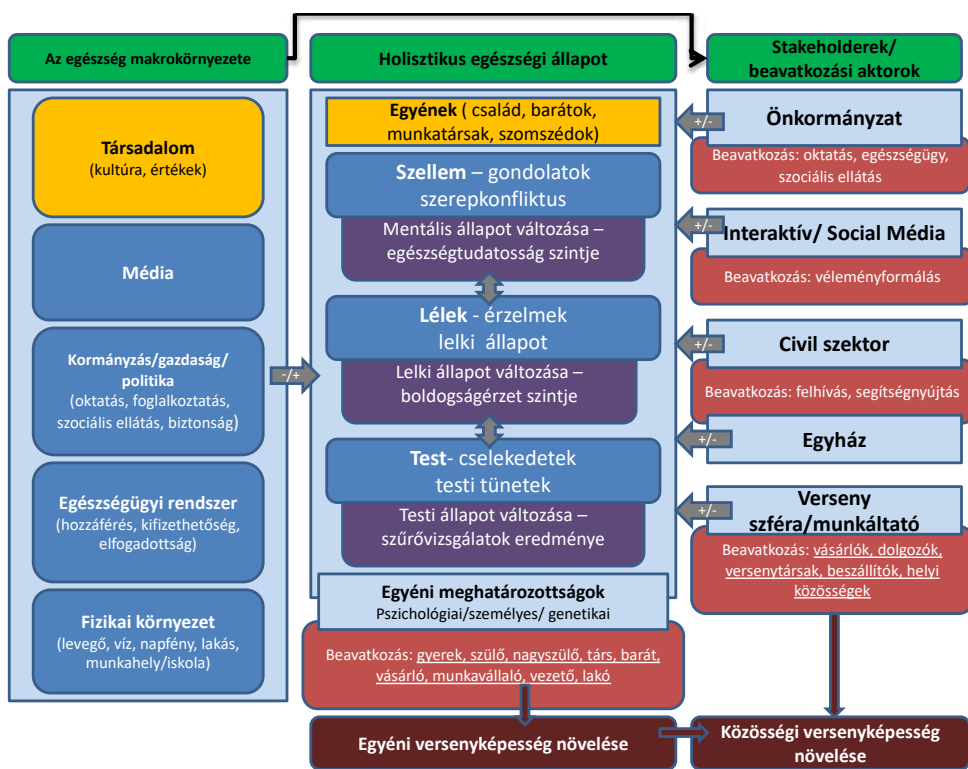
Az egészség makrokörnyezete

Holisztikus egészségi állapot

Stakeholderek/ beavatkozási aktorok

Társadalom
(kultúra, értékek)

Média

Kormányzás/gazdaság/ politika
(oktatás, foglalkoztatás, szociális ellátás, biztonság)

Egészségügyi rendszer
(hozzáférés, kifizethetőség, elfogadottság)

Fizikai környezet
(levegő, víz, napfény, lakás, munkahely/iskola)

-/+

Egyének ( család, barátok, munkatársak, szomszédok)

Szellem – gondolatok szerepkonfliktus

Mentális állapot változása – egészségtudatosság szintje

Lélek - érzelmek lelki állapot

Lelki állapot változása – boldogságérzet szintje

Test- cselekedetek testi tünetek

Testi állapot változása – szűrővizsgálatok eredménye

Egyéni meghatározottságok
Pszichológiai/személyes/ genetikai

Beavatkozás: gyerek, szülő, nagyszülő, társ, barát, vásárló, munkavállaló, vezető, lakó

Egyéni versenyképesség növelése

+/-
Önkormányzat
Beavatkozás: oktatás, egészségügy, szociális ellátás

+/-
Interaktív/ Social Média
Beavatkozás: véleményformálás

+/-
Civil szektor
Beavatkozás: felhívás, segítségnyújtás

+/-
Egyház

+/-
Verseny szféra/munkáltató
Beavatkozás: vásárlók, dolgozók, versenytársak, beszállítók, helyi közösségek

Közösségi versenyképesség növelése